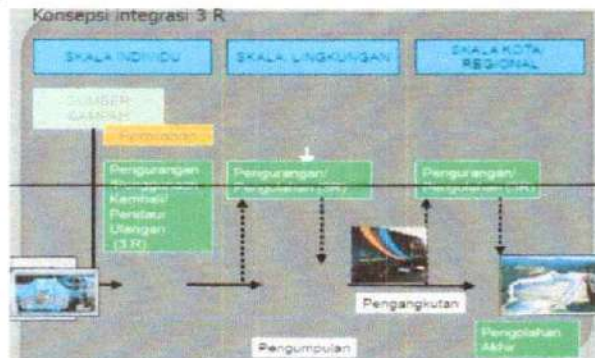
Konsepsi integrasi 3 R

SKALA INDIVIDU

SKALA LINGKUNGAN

SKALA KOTA/ REGIONAL

SUMBER SAMPAH

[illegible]

Pengurangan/ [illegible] Kembali/ Pendaur Ulangan (3 R)

Pengurangan/ Pengolahan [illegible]

Pengurangan/ Pengolahan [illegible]

Pengangkutan

Pengolahan Akhir

Pengumpulan